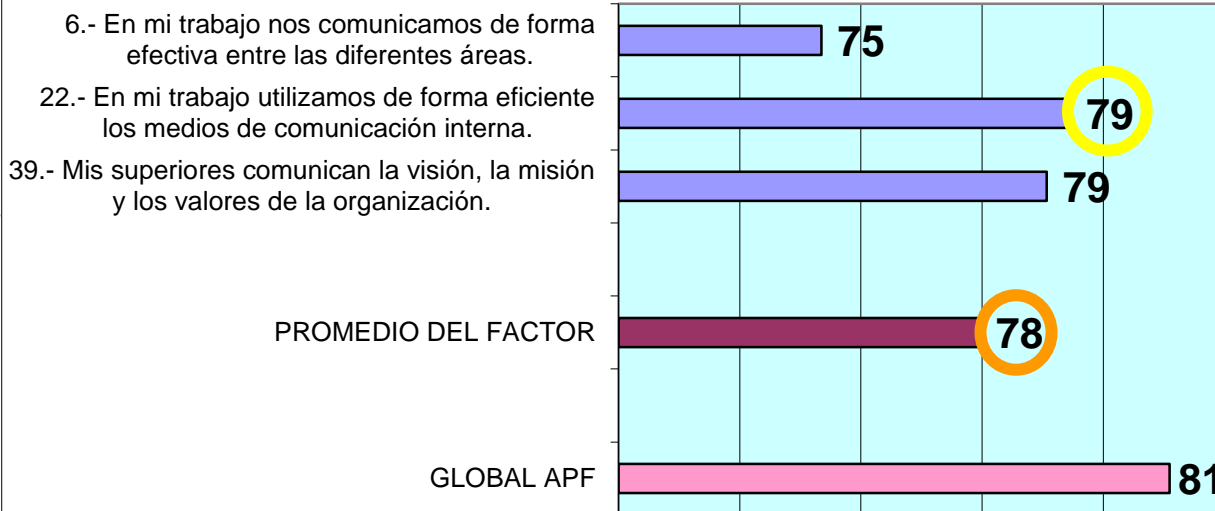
6.- En mi trabajo nos comunicamos de forma efectiva entre las diferentes áreas.

75

22.- En mi trabajo utilizamos de forma eficiente los medios de comunicación interna.

79

39.- Mis superiores comunican la visión, la misión y los valores de la organización.

79

PROMEDIO DEL FACTOR

78

GLOBAL APF

81